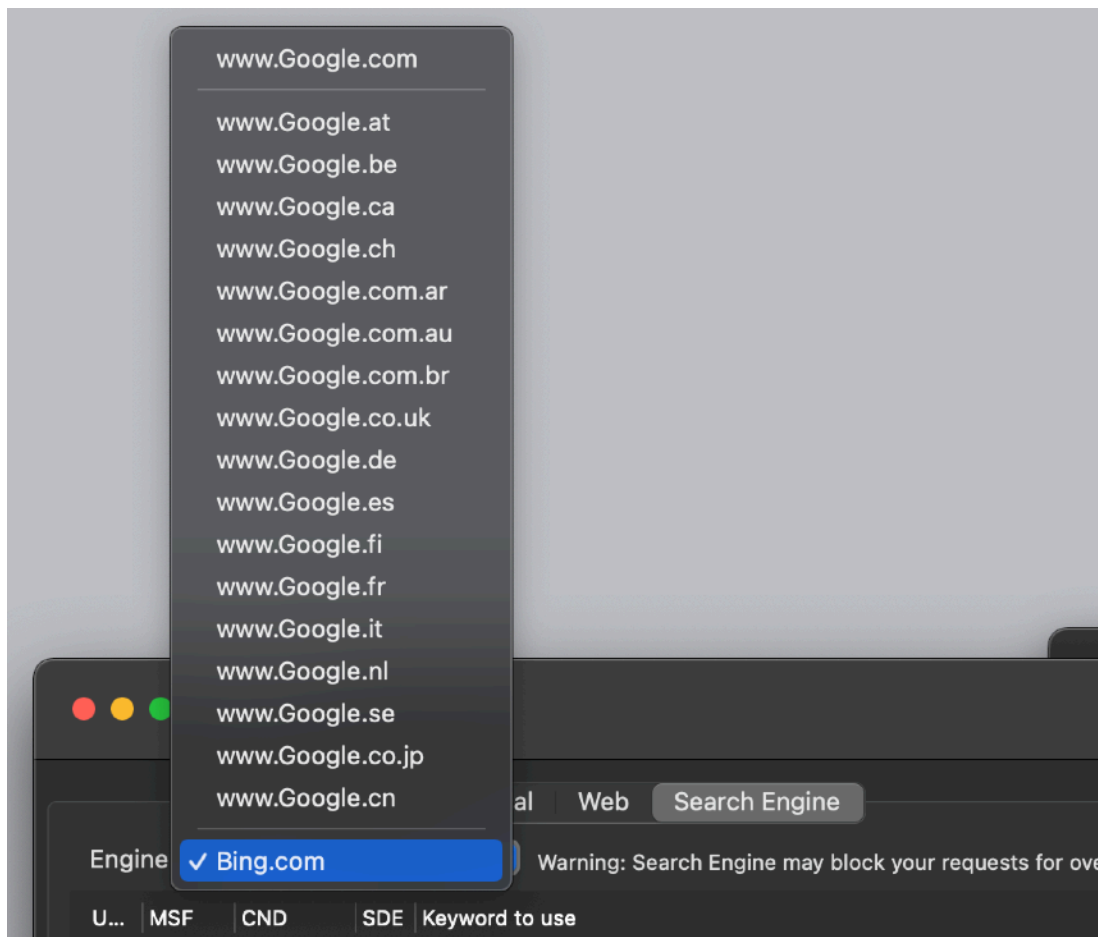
www.Google.com

www.Google.at
www.Google.be
www.Google.ca
www.Google.ch
www.Google.com.ar
www.Google.com.au
www.Google.com.br
www.Google.co.uk
www.Google.de
www.Google.es
www.Google.fi
www.Google.fr
www.Google.it
www.Google.nl
www.Google.se
www.Google.co.jp
www.Google.cn

✓ Bing.com

al Web Search Engine

Engine

Warning: Search Engine may block your requests for ove

U... MSF CND SDE Keyword to use